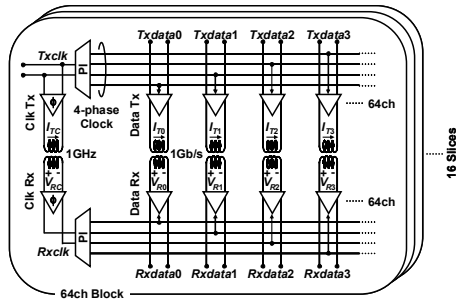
Txdata0 Txdata1 Txdata2 Txdata3

Txclk

PI

4-phase Clock

Clk Tx

$I_{TC}$

1GHz

$V_{RC}$

Clk Rx

Data Tx

$I_{T0}$ $I_{T1}$ $I_{T2}$ $I_{T3}$

1Gb/s

$V_{R0}$ $V_{R1}$ $V_{R2}$ $V_{R3}$

Data Rx

64ch

64ch

16 Slices

Rxclk

PI

Rxdata0 Rxdata1 Rxdata2 Rxdata3

64ch Block